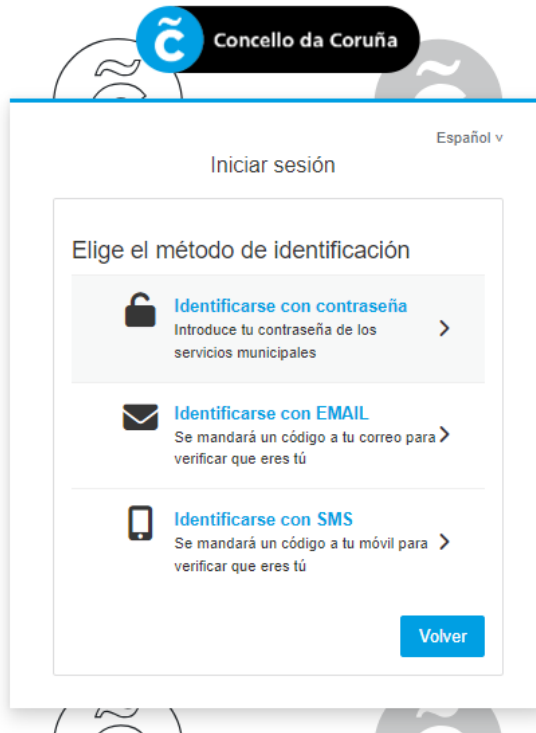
Concello da Coruña

Español v

Iniciar sesión

Elige el método de identificación

Identificarse con contraseña
Introduce tu contraseña de los servicios municipales

Identificarse con EMAIL
Se mandará un código a tu correo para verificar que eres tú

Identificarse con SMS
Se mandará un código a tu móvil para verificar que eres tú

Volver